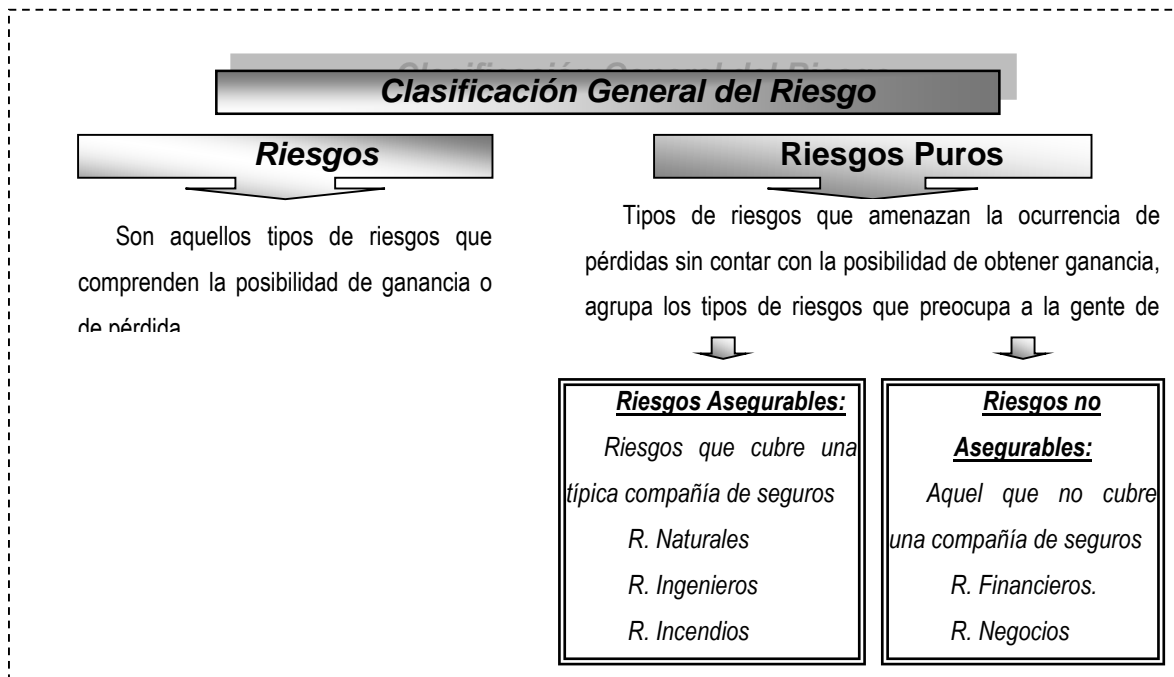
Clasificación General del Riesgo

Riesgos

Son aquellos tipos de riesgos que comprenden la posibilidad de ganancia o de pérdida

Riesgos Puros

Tipos de riesgos que amenazan la ocurrencia de pérdidas sin contar con la posibilidad de obtener ganancia, agrupa los tipos de riesgos que preocupa a la gente de

Riesgos Asegurables:

Riesgos que cubre una típica compañía de seguros

R. Naturales

R. Ingenieros

R. Incendios

Riesgos no Asegurables:

Aquel que no cubre una compañía de seguros

R. Financieros.

R. Negocios